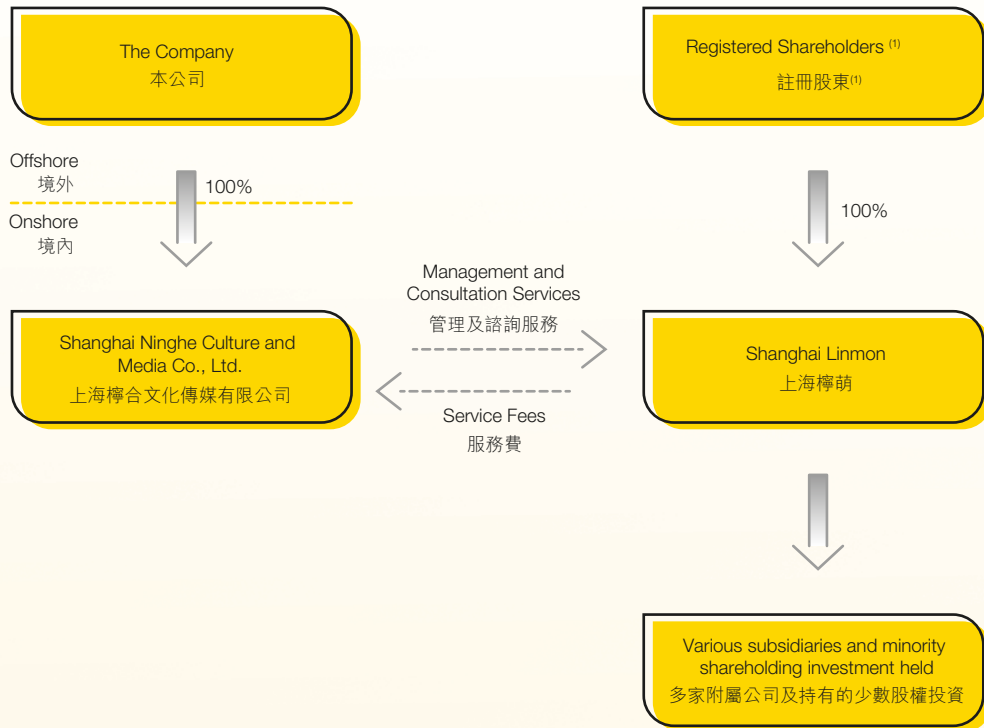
The Company
本公司

Registered Shareholders $^{(1)}$
註冊股東$^{(1)}$

Offshore
境外

100%

Onshore
境內

100%

Management and Consultation Services
管理及諮詢服務

Shanghai Ninghe Culture and Media Co., Ltd.
上海檸合文化傳媒有限公司

Shanghai Linmon
上海檸萌

Service Fees
服務費

Various subsidiaries and minority shareholding investment held
多家附屬公司及持有的少數股權投資